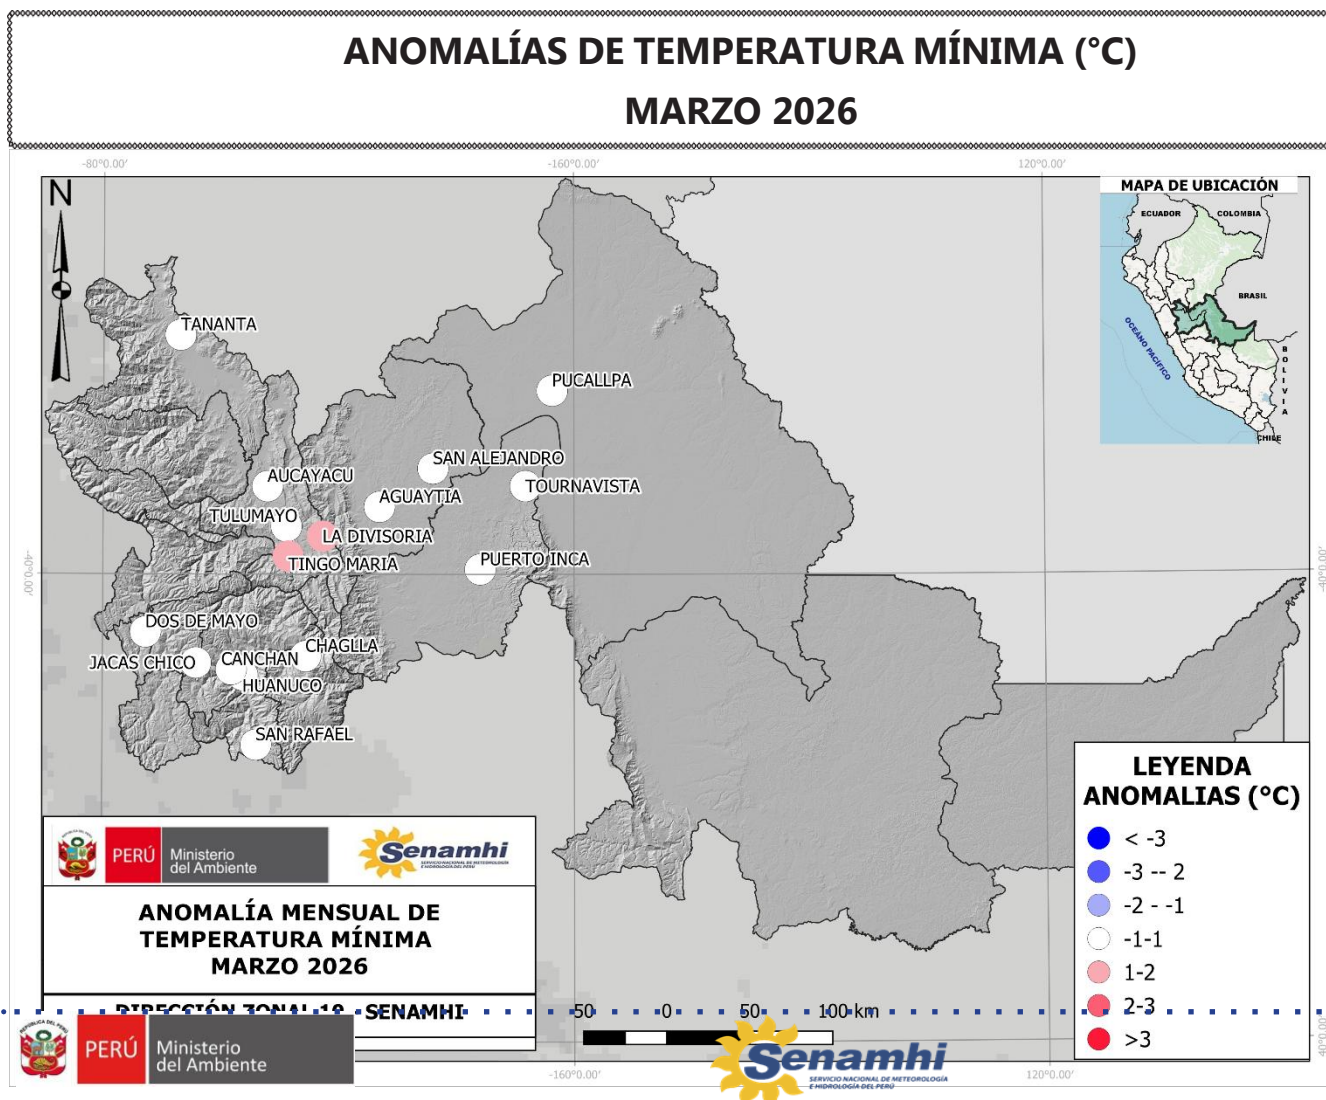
ANOMALÍAS DE TEMPERATURA MÍNIMA (°C)
MARZO 2026

-80°0.00'
-160°0.00'
120°0.00'
-40°0.00'
-40°0.00'

N

MAPA DE UBICACIÓN
ECUADOR
COLOMBIA
BRASIL
OCÉANO PACÍFICO
BOLIVIA
CHILE

TANANTA
PUCALLPA
SAN ALEJANDRO
TOURNAVISTA
AUCAYACU
AGUAYTIA
TULUMAYO
LA DIVISORIA
TINGO MARIA
PUERTO INCA
DOS DE MAYO
CHAGLLA
JACAS CHICO
CANCHAN
HUANUCO
SAN RAFAEL

PERÚ Ministerio del Ambiente
Senamhi
SERVICIO NACIONAL DE METEOROLOGÍA E HIDROLOGÍA DEL PERÚ

ANOMALÍA MENSUAL DE TEMPERATURA MÍNIMA
MARZO 2026

DIRECCIÓN ZONAL 10 - SENAMHI

LEYENDA
ANOMALIAS (°C)
< -3
-3 -- 2
-2 - -1
-1-1
1-2
2-3
>3

50 0 50 100 km

-160°0.00'
120°0.00'

PERÚ Ministerio del Ambiente
Senamhi
SERVICIO NACIONAL DE METEOROLOGÍA E HIDROLOGÍA DEL PERÚ